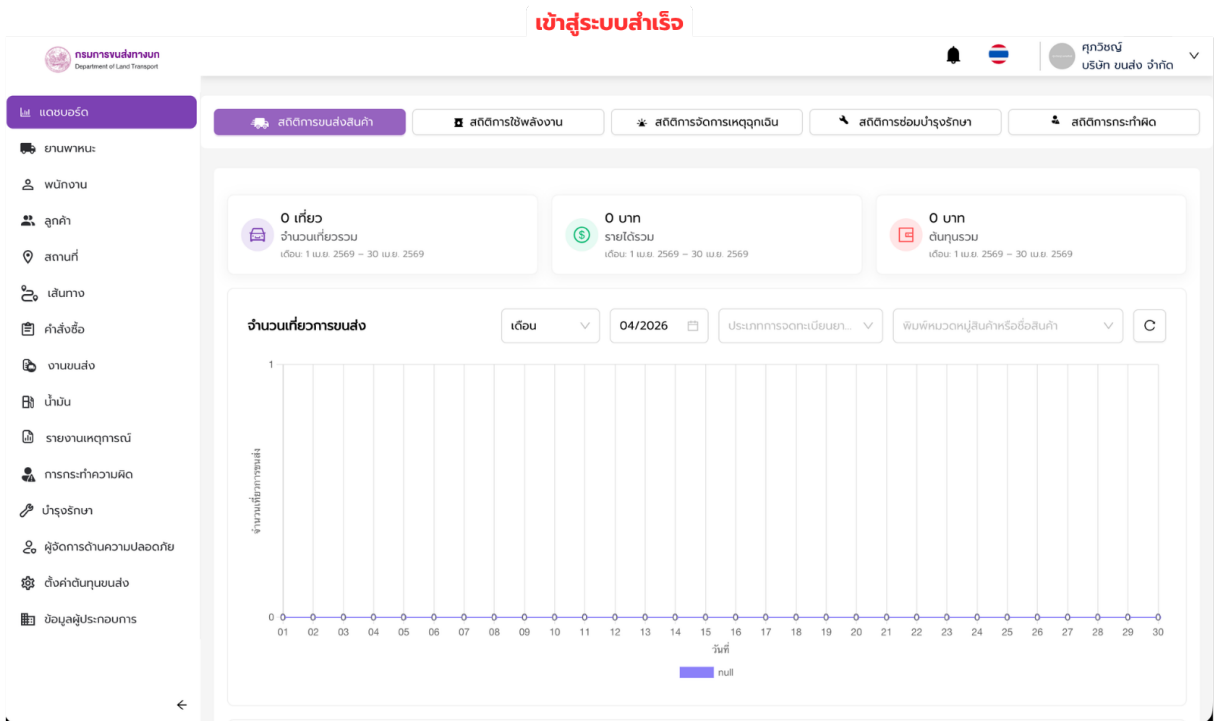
เข้าสู่ระบบสำเร็จ

กรมการขนส่งทางบก
Department of Land Transport

ศุภวิชญ์
บริษัท ขนส่ง จำกัด

แดชบอร์ด
ยานพาหนะ
พนักงาน
ลูกค้า
สถานที่
เส้นทาง
คำสั่งซื้อ
งานขนส่ง
น้ำมัน
รายงานเหตุการณ์
การกระทำความผิด
บำรุงรักษา
ผู้จัดการด้านความปลอดภัย
ตั้งค่าต้นทุนขนส่ง
ข้อมูลผู้ประกอบการ

สถิติการขนส่งสินค้า | สถิติการใช้พลังงาน | สถิติการจัดการเหตุฉุกเฉิน | สถิติการซ่อมบำรุงรักษา | สถิติการกระทำผิด

0 เที่ยว
จำนวนเที่ยวรวม
เดือน: 1 เม.ย. 2569 – 30 เม.ย. 2569

0 บาท
รายได้รวม
เดือน: 1 เม.ย. 2569 – 30 เม.ย. 2569

0 บาท
ต้นทุนรวม
เดือน: 1 เม.ย. 2569 – 30 เม.ย. 2569

จำนวนเที่ยวการขนส่ง
เดือน
04/2026
ประเภทการจดทะเบียนยา...
พิมพ์หมวดหมู่สินค้าหรือชื่อสินค้า

1
0
จำนวนเที่ยวการขนส่ง
01 02 03 04 05 06 07 08 09 10 11 12 13 14 15 16 17 18 19 20 21 22 23 24 25 26 27 28 29 30
วันที่
null